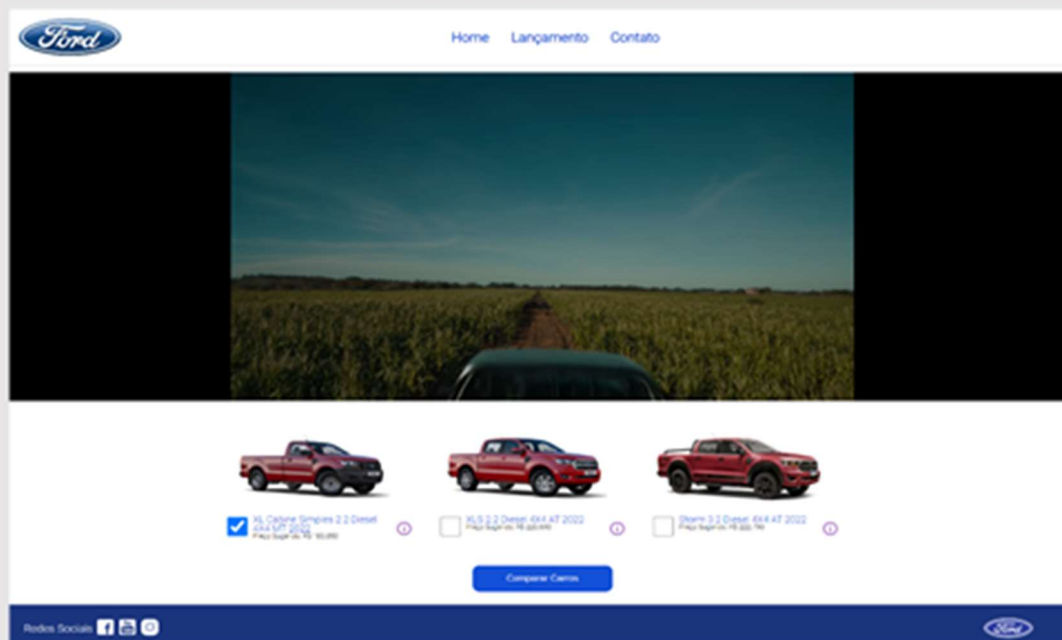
Ford

Home Lançamento Contato

XL Cabine Simples 2.2 Diesel 4X4 MT 2022
Preço Sugerido: R$ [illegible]

XLS 2.2 Diesel 4X4 AT 2022
Preço Sugerido: R$ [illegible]

Storm 3.2 Diesel 4X4 AT 2022
Preço Sugerido: R$ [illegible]

Comparar Carros

Redes Sociais

Ford